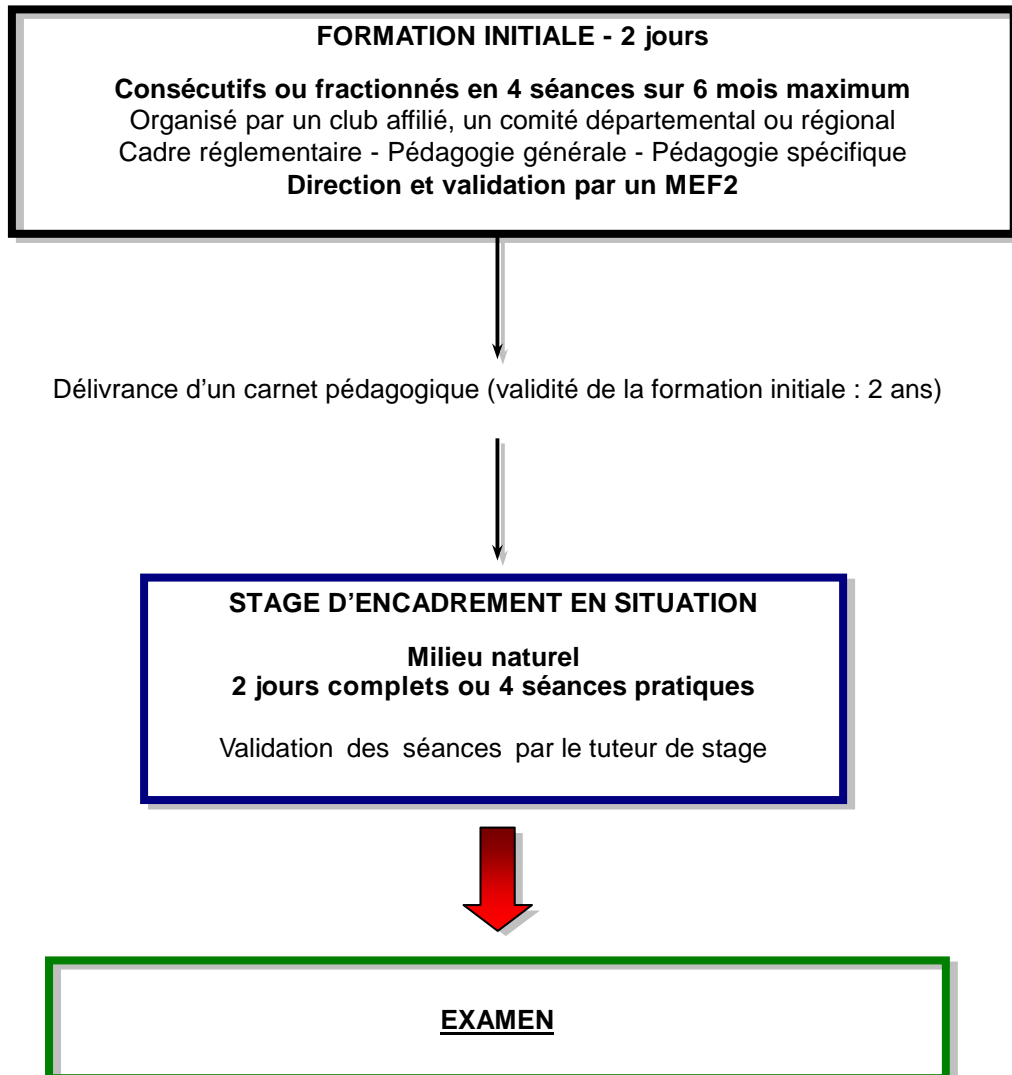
FORMATION INITIALE - 2 jours

Consécutifs ou fractionnés en 4 séances sur 6 mois maximum
Organisé par un club affilié, un comité départemental ou régional
Cadre réglementaire - Pédagogie générale - Pédagogie spécifique
Direction et validation par un MEF2

Délivrance d'un carnet pédagogique (validité de la formation initiale : 2 ans)

STAGE D'ENCADREMENT EN SITUATION

Milieu naturel
2 jours complets ou 4 séances pratiques

Validation des séances par le tuteur de stage

EXAMEN